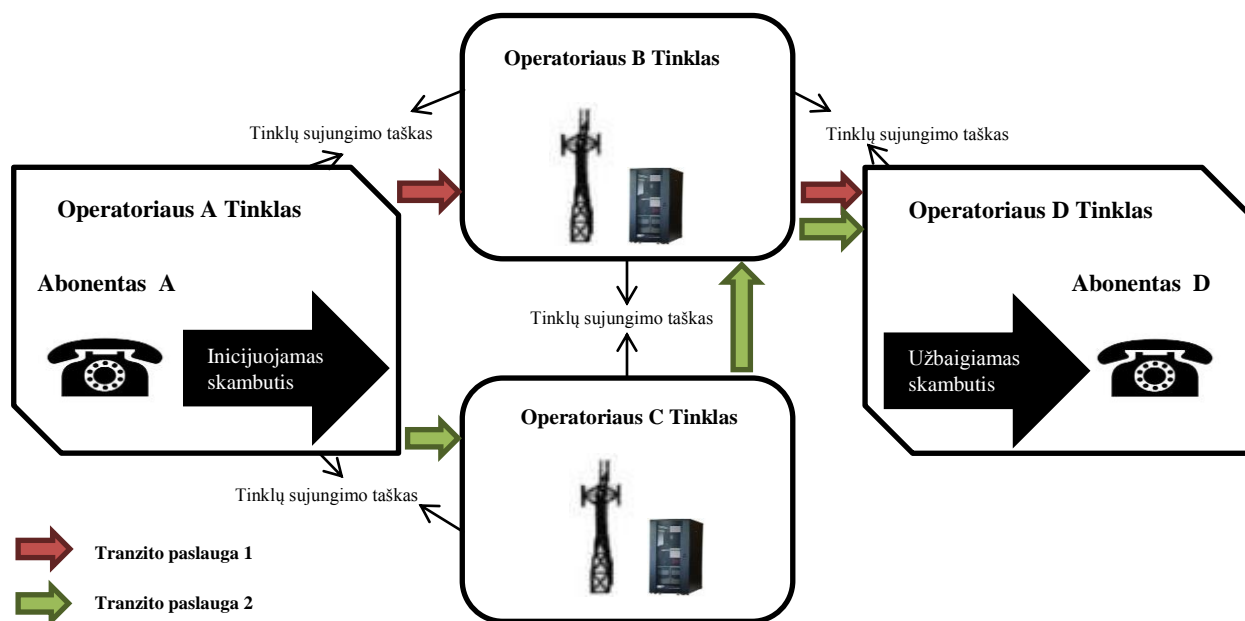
Operatoriaus B Tinklas

Tinklų sujungimo taškas

Tinklų sujungimo taškas

Operatoriaus A Tinklas

Abonentas A

Inicijuojamas skambutis

Operatoriaus D Tinklas

Abonentas D

Užbaigiamas skambutis

Tinklų sujungimo taškas

Operatoriaus C Tinklas

Tinklų sujungimo taškas

Tranzito paslauga 1

Tranzito paslauga 2